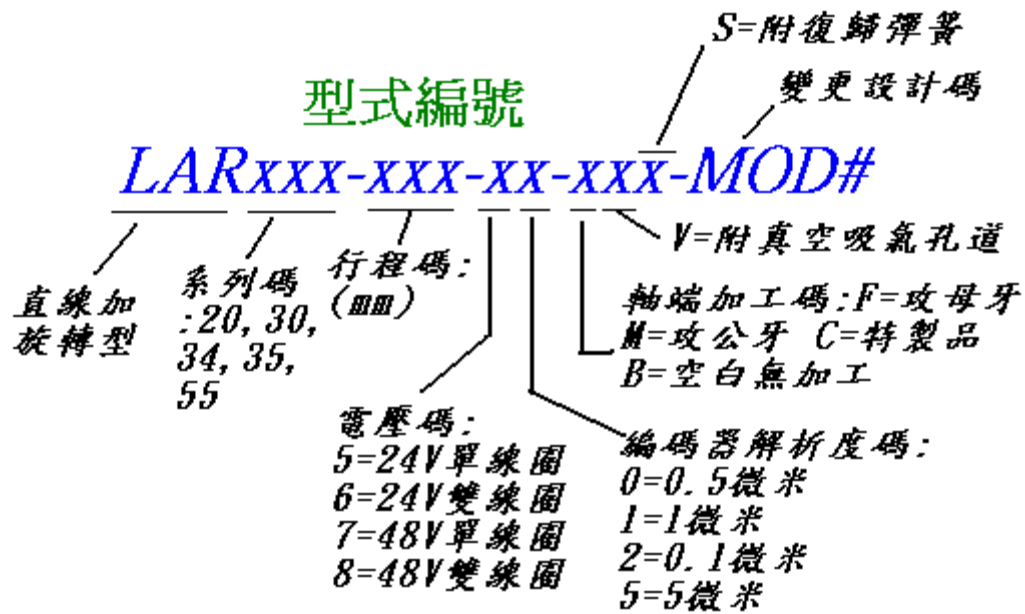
S=附復歸彈簧

型式編號

變更設計碼

LARxxx-xxx-xx-xxx-MOD#

V=附真空吸氣孔道

直線加旋轉型

系列碼:20,30,34,35,55

行程碼:(mm)

軸端加工碼:F=攻母牙
M=攻公牙 C=特製品
B=空白無加工

電壓碼:
5=24V單線圈
6=24V雙線圈
7=48V單線圈
8=48V雙線圈

編碼器解析度碼:
0=0.5微米
1=1微米
2=0.1微米
5=5微米